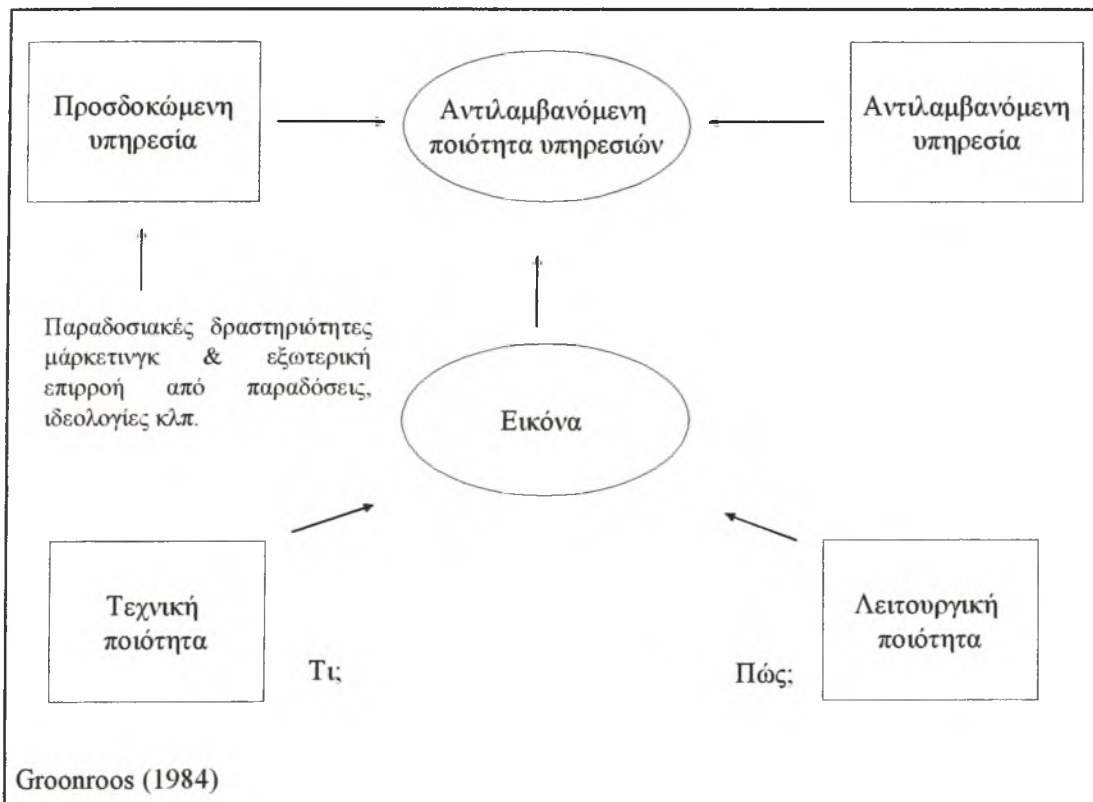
Προσδοκώμενη υπηρεσία

Αντιλαμβανόμενη ποιότητα υπηρεσιών

Αντιλαμβανόμενη υπηρεσία

Παραδοσιακές δραστηριότητες μάρκετινγκ & εξωτερική επιρροή από παραδόσεις, ιδεολογίες κλπ.

Εικόνα

Τεχνική ποιότητα

Τι;

Πώς;

Λειτουργική ποιότητα

Groonroos (1984)